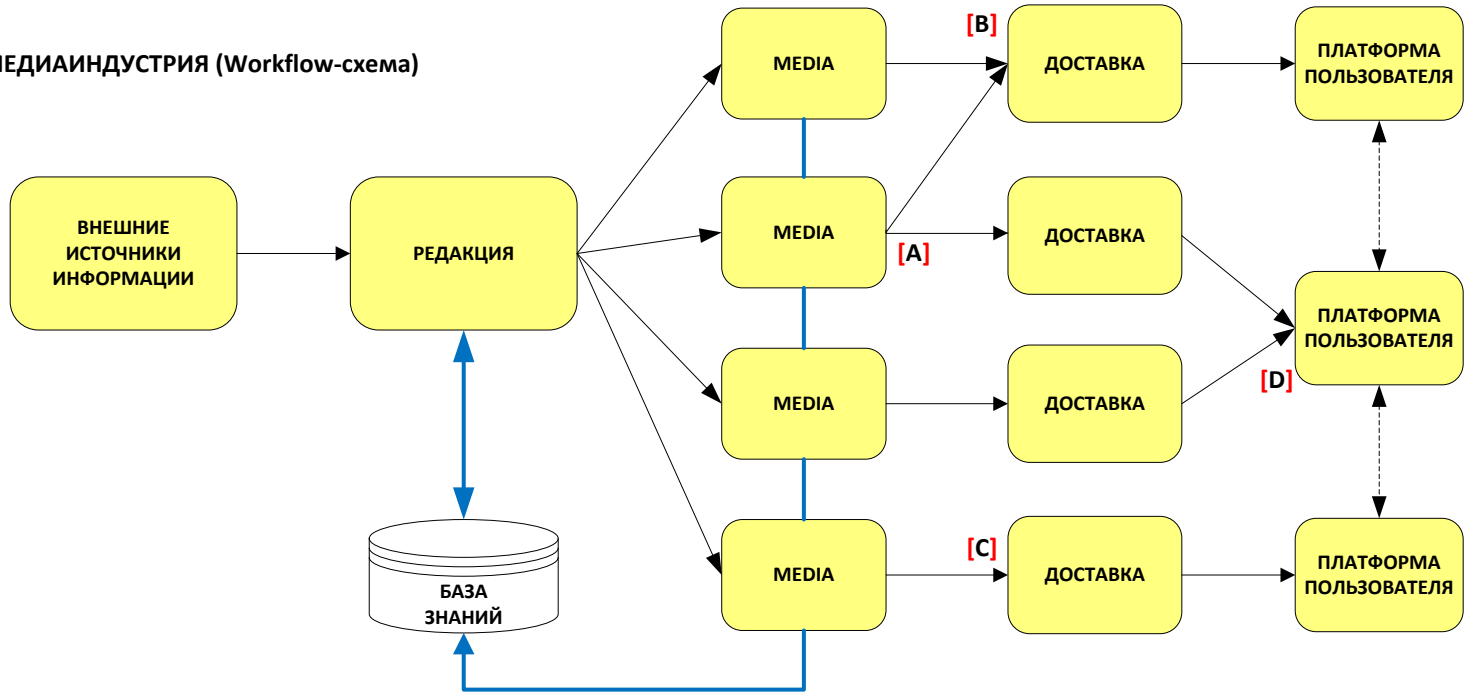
ЕДИАИНДУСТРИЯ (Workflow-схема)

ВНЕШНИЕ ИСТОЧНИКИ ИНФОРМАЦИИ

РЕДАКЦИЯ

БАЗА ЗНАНИЙ

MEDIA

MEDIA

MEDIA

MEDIA

[B]

[A]

[C]

ДОСТАВКА

ДОСТАВКА

ДОСТАВКА

ДОСТАВКА

ПЛАТФОРМА ПОЛЬЗОВАТЕЛЯ

ПЛАТФОРМА ПОЛЬЗОВАТЕЛЯ

[D]

ПЛАТФОРМА ПОЛЬЗОВАТЕЛЯ